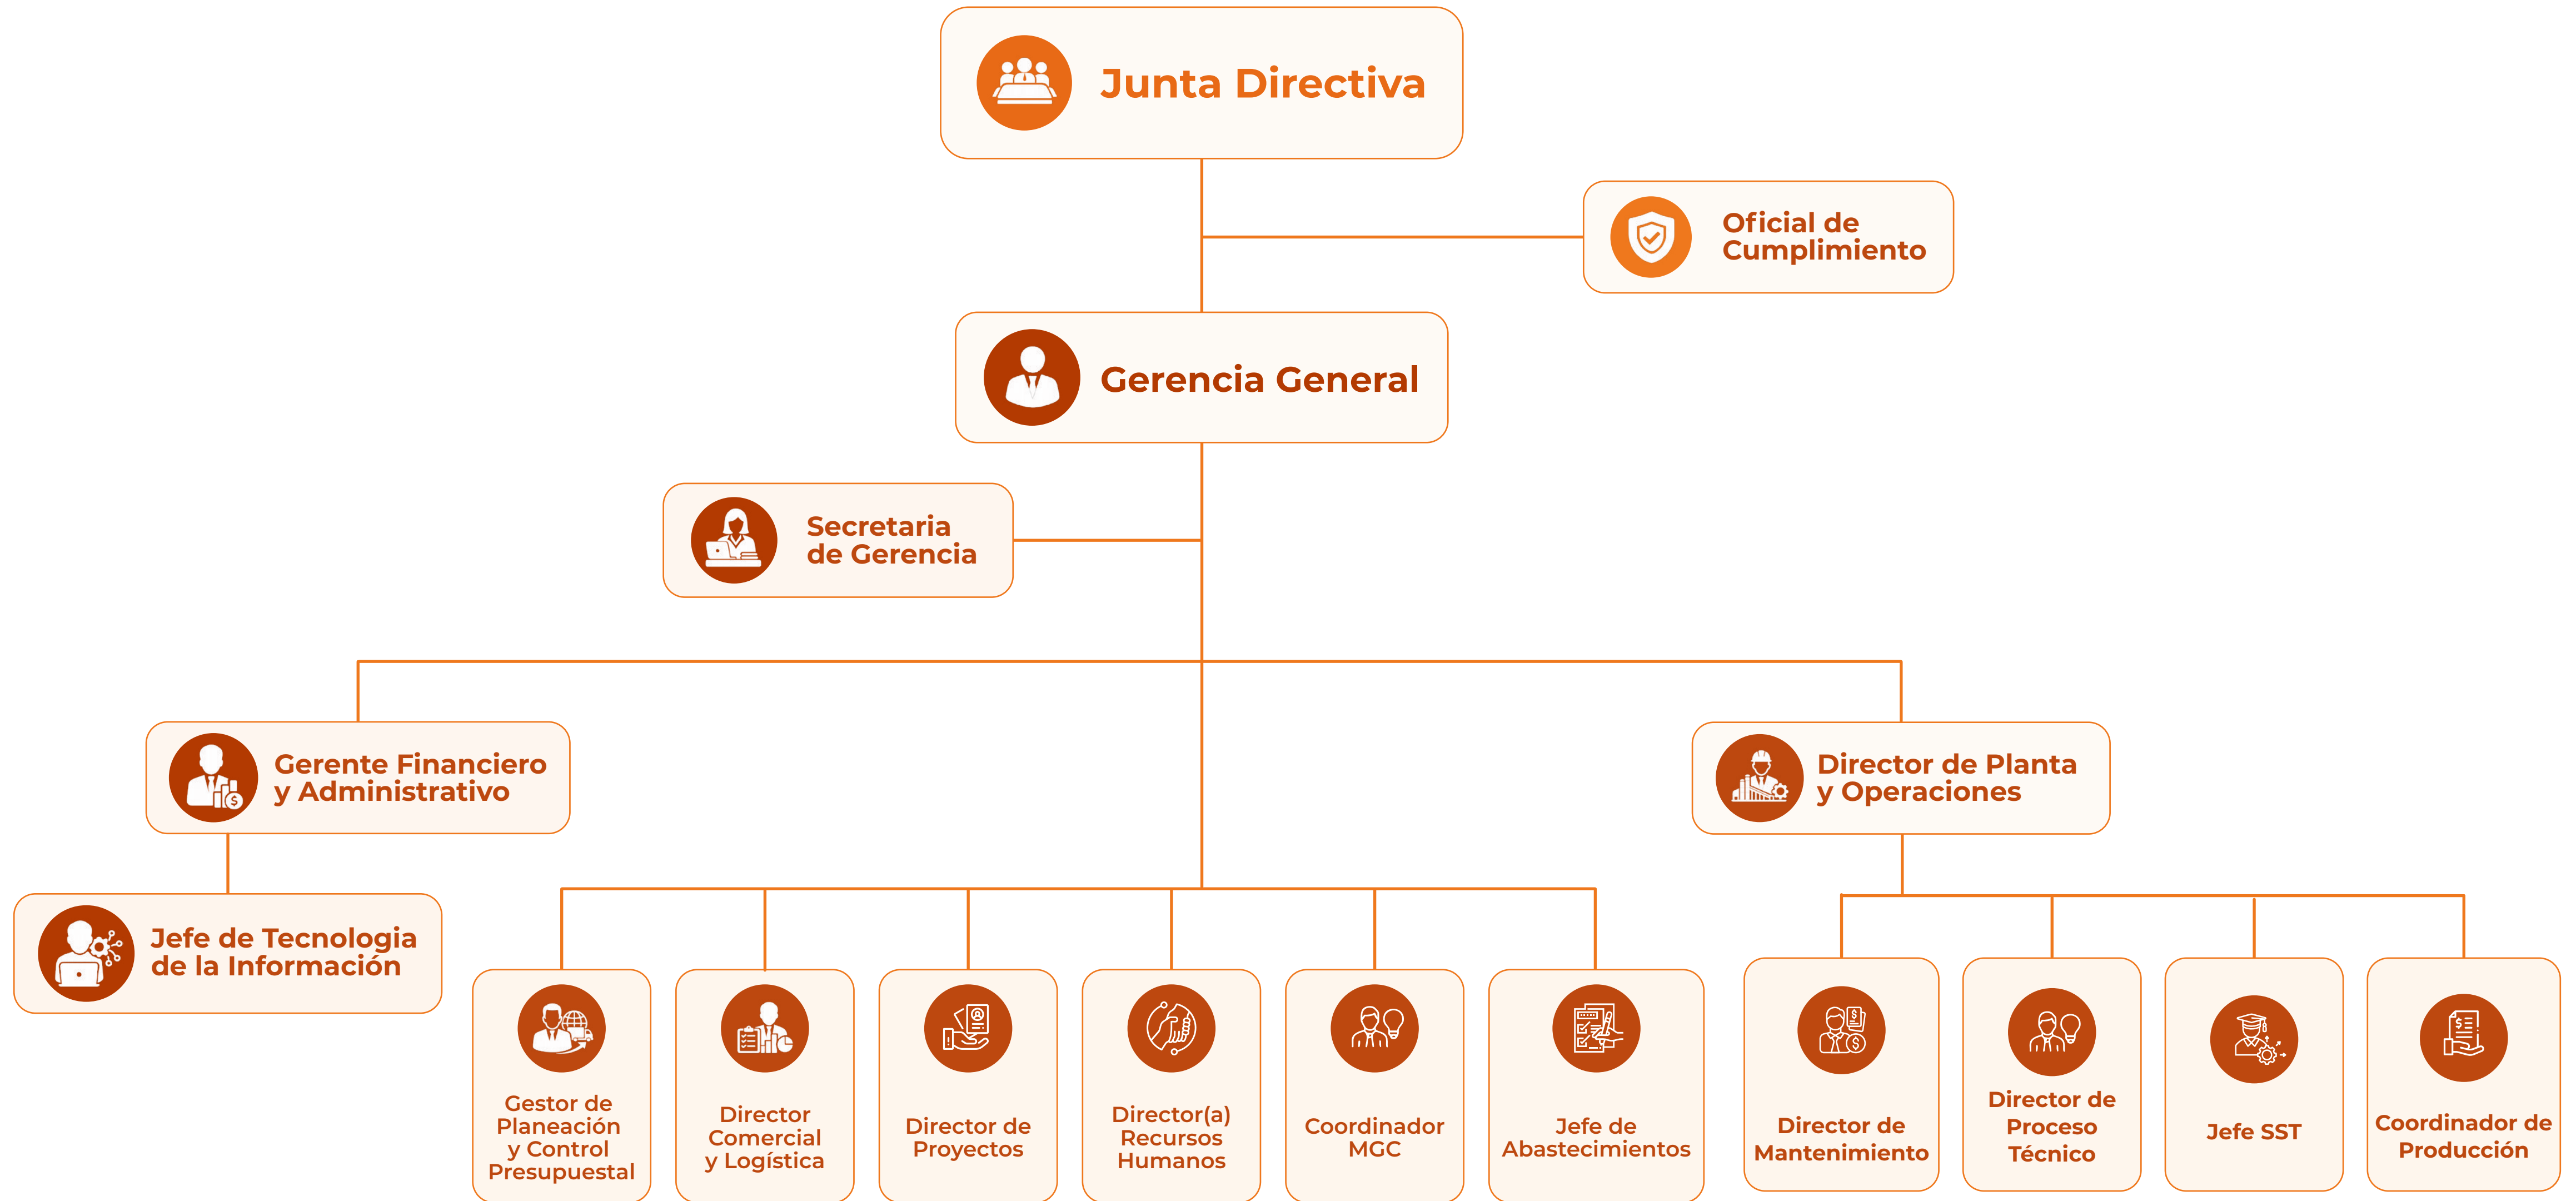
Junta Directiva

Oficial de Cumplimiento

Gerencia General

Secretaria de Gerencia

Gerente Financiero y Administrativo

Director de Planta y Operaciones

Jefe de Tecnologia de la Información

Gestor de Planeación y Control Presupuestal

Director Comercial y Logística

Director de Proyectos

Director(a) Recursos Humanos

Coordinador MGC

Jefe de Abastecimientos

Director de Mantenimiento

Director de Proceso Técnico

Jefe SST

Coordinador de Producción